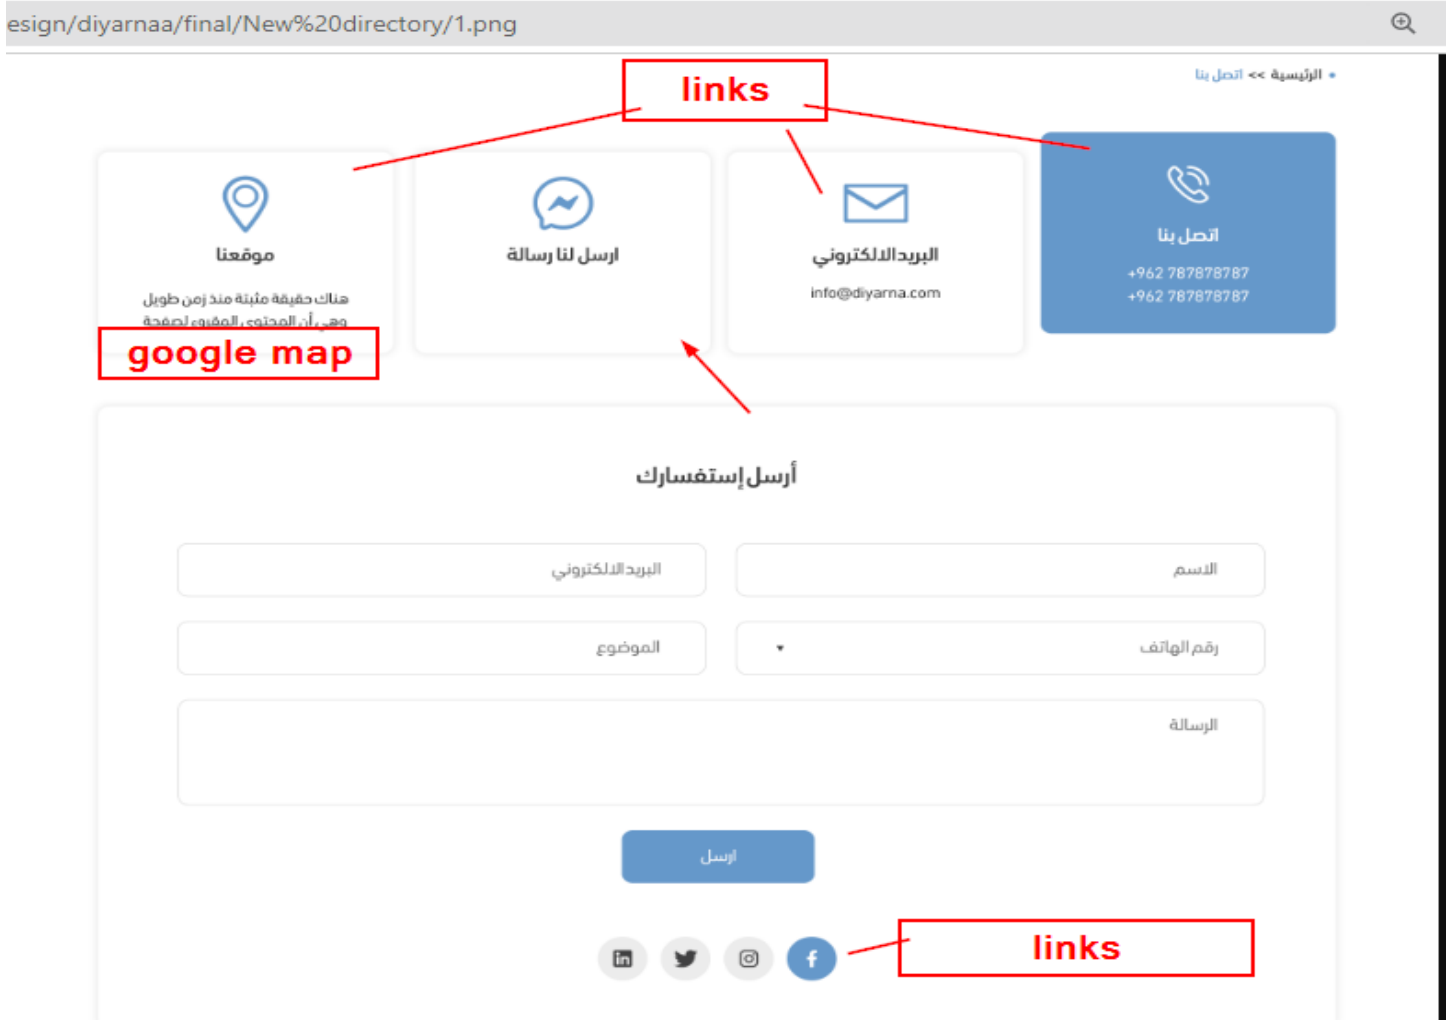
esign/diyarnaa/final/New%20directory/1.png

الرئيسية >> اتصل بنا

links

اتصل بنا
+962 787878787
+962 787878787

البريد الالكتروني
info@diyarna.com

ارسل لنا رسالة

موقعنا
هناك حقيقة مثبتة منذ زمن طويل
وهي أن المحتوى المقروء لصفحة

google map

أرسل إستفسارك

الاسم

البريد الالكتروني

رقم الهاتف

الموضوع

الرسالة

ارسل

links